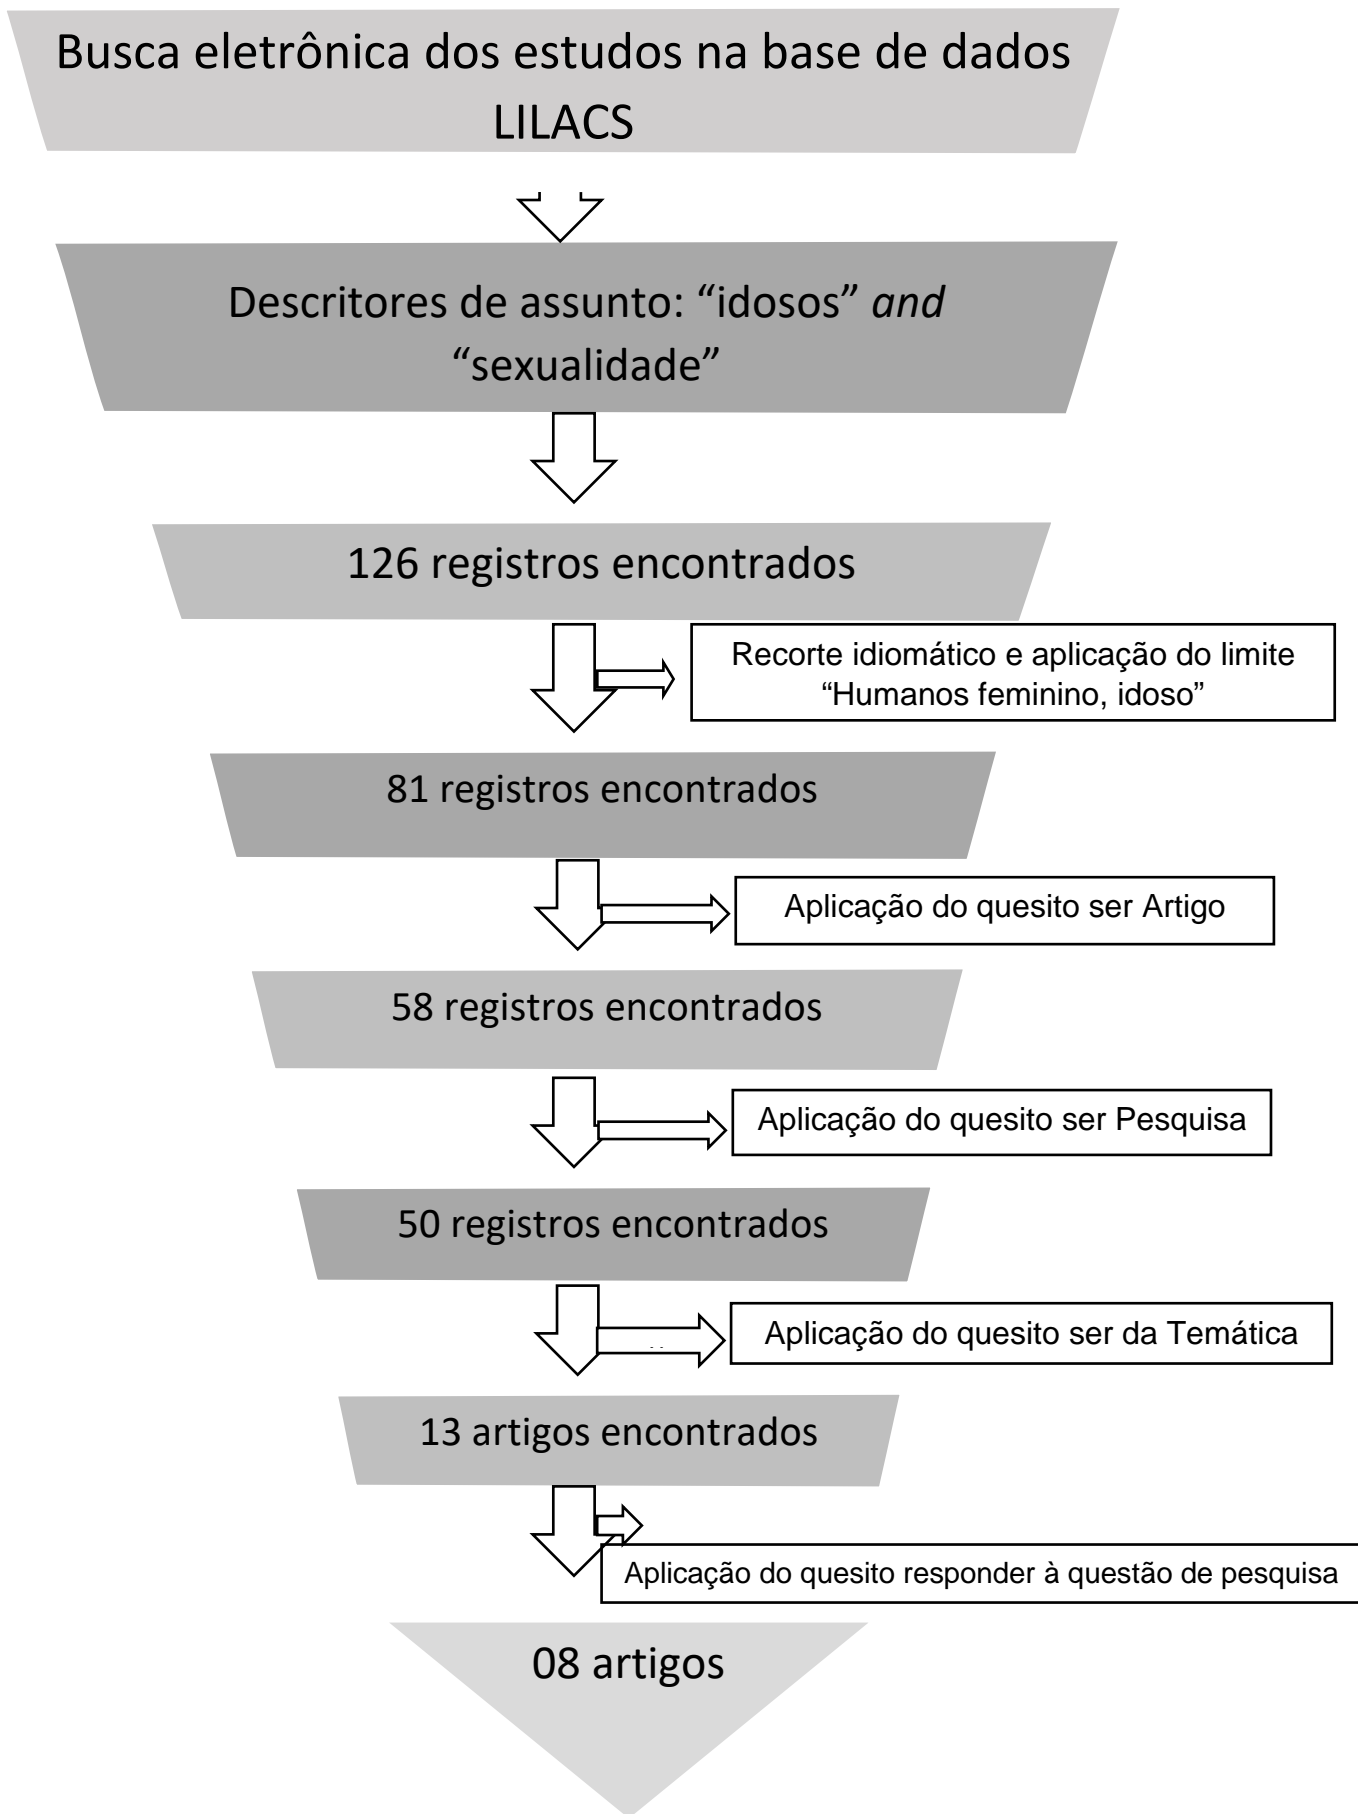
Busca eletrônica dos estudos na base de dados LILACS

Descritores de assunto: “idosos” *and* “sexualidade”

126 registros encontrados

Recorte idiomático e aplicação do limite “Humanos feminino, idoso”

81 registros encontrados

Aplicação do quesito ser Artigo

58 registros encontrados

Aplicação do quesito ser Pesquisa

50 registros encontrados

Aplicação do quesito ser da Temática

13 artigos encontrados

Aplicação do quesito responder à questão de pesquisa

08 artigos